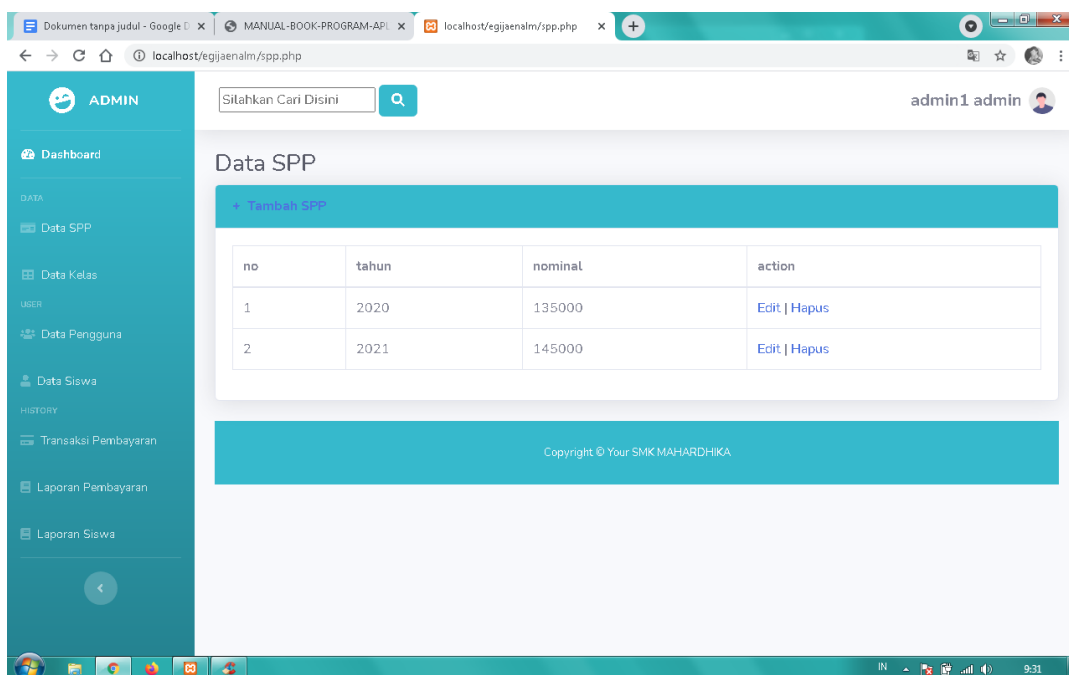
Dokumen tanpa judul - Google D ×
MANUAL-BOOK-PROGRAM-APL ×
localhost/egijaenalm/spp.php ×
localhost/egijaenalm/spp.php

ADMIN
Sitahkan Cari Disini
admin1 admin

Dashboard
DATA
Data SPP
Data Kelas
USER
Data Pengguna
Data Siswa
HISTORY
Transaksi Pembayaran
Laporan Pembayaran
Laporan Siswa

Data SPP
+ Tambah SPP

| no | tahun | nominal | action |
|---|---|---|---|
| 1 | 2020 | 135000 | Edit \| Hapus |
| 2 | 2021 | 145000 | Edit \| Hapus |

Copyright © Your SMK MAHARDHIKA

IN 9:31